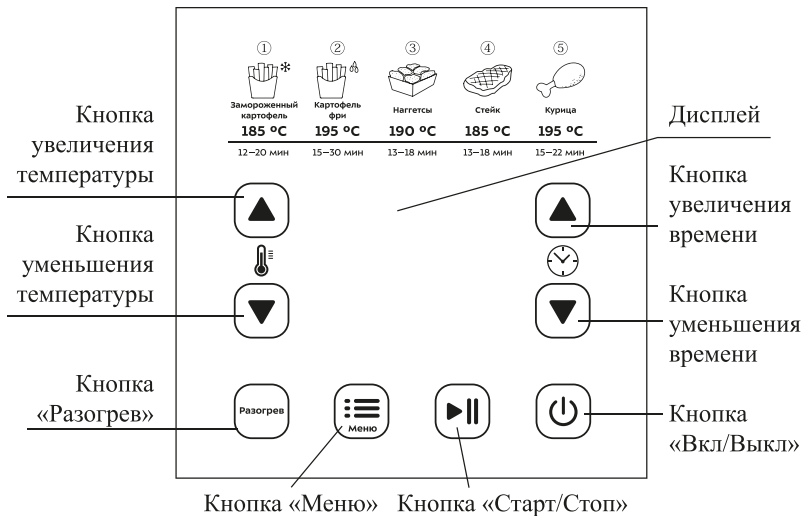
① ② ③ ④ ⑤

Замороженный картофель
185 °C
12–20 мин

Картофель фри
195 °C
15–30 мин

Наггетсы
190 °C
13–18 мин

Стейк
185 °C
13–18 мин

Курица
195 °C
15–22 мин

Кнопка увеличения температуры

Дисплей

Кнопка увеличения времени

Кнопка уменьшения температуры

Кнопка уменьшения времени

Кнопка «Разогрев»

Разогрев

Меню

Кнопка «Вкл/Выкл»

Кнопка «Меню»

Кнопка «Старт/Стоп»